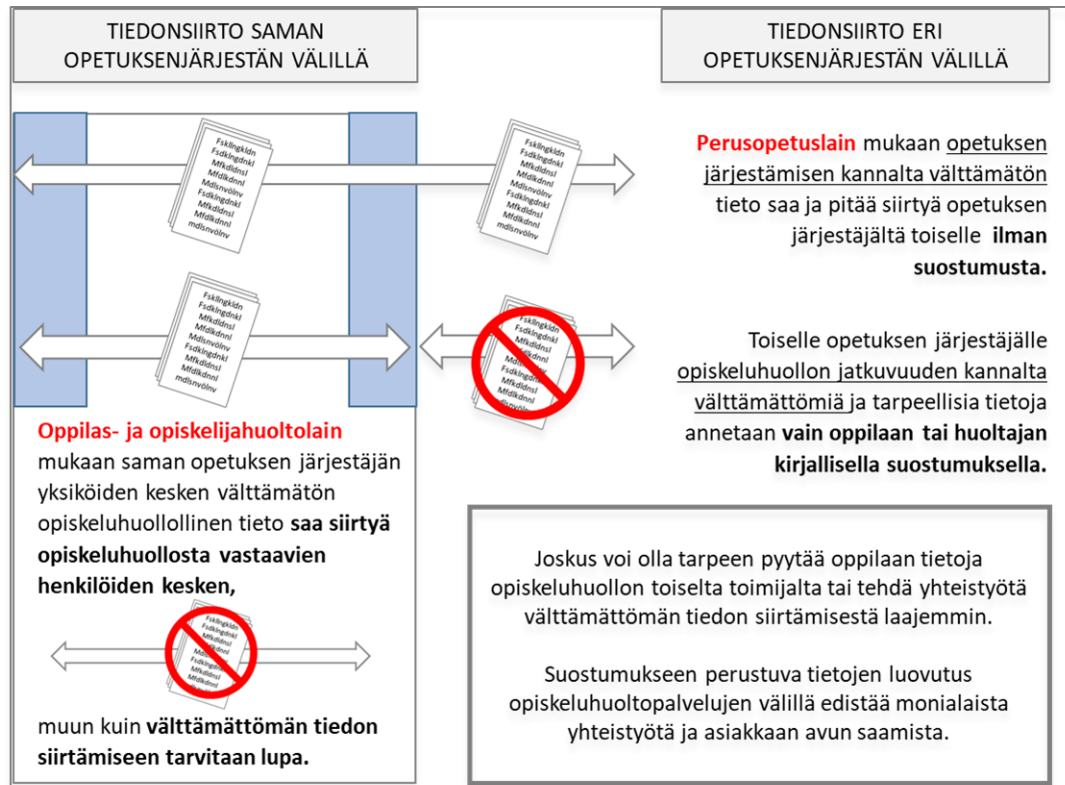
TIEDONSIIRTO SAMAN OPETUKSENJÄRJESTÄN VÄLILLÄ

TIEDONSIIRTO ERI OPETUKSENJÄRJESTÄN VÄLILLÄ

Fsdklngkldn Fsdkingdnkl Mfkdldnnl Mfkdldnsl Mdlsnvölnv Fsdkingdnkl Mfkdldnnl Mfkdldnsl mdlsnvölnv

Fsdklngkldn Fsdkingdnkl Mfkdldnnl Mfkdldnsl Mdlsnvölnv Fsdkingdnkl Mfkdldnnl Mfkdldnsl mdlsnvölnv

Perusopetuslain mukaan opetuksen järjestämisen kannalta välttämätön tieto saa ja pitää siirtyä opetuksen järjestäjältä toiselle ilman suostumusta.

Fsdklngkldn Fsdkingdnkl Mfkdldnnl Mfkdldnsl Mdlsnvölnv Fsdkingdnkl Mfkdldnnl Mfkdldnsl mdlsnvölnv

Toiselle opetuksen järjestäjälle opiskeluhuollon jatkuvuuden kannalta välttämättömiä ja tarpeellisia tietoja annetaan vain oppilaan tai huoltajan kirjallisella suostumuksella.

Oppilas- ja opiskelijahuoltolain mukaan saman opetuksen järjestäjän yksiköiden kesken välttämätön opiskeluhuollollinen tieto saa siirtyä opiskeluhuollosta vastaavien henkilöiden kesken,

muun kuin välttämättömän tiedon siirtämiseen tarvitaan lupa.

Joskus voi olla tarpeen pyytää oppilaan tietoja opiskeluhuollon toiselta toimijalta tai tehdä yhteistyötä välttämättömän tiedon siirtämisestä laajemmin.

Suostumukseen perustuva tietojen luovutus opiskeluhuoltopalvelujen välillä edistää monialaista yhteistyötä ja asiakkaan avun saamista.